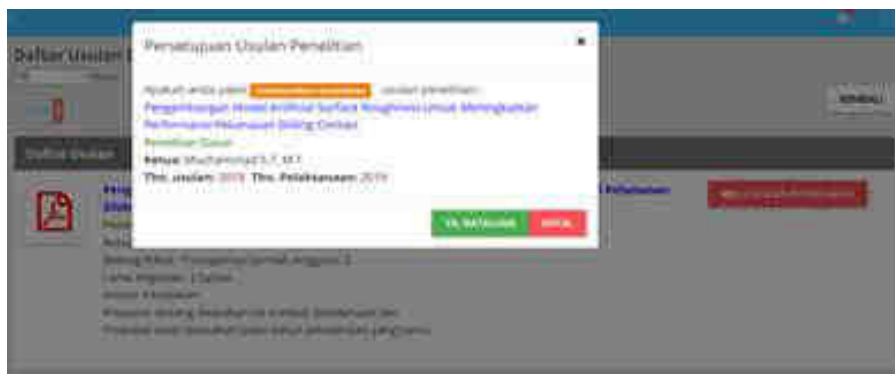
Daftar Usulan

KEMBALI

Daftar Usulan

Persetujuan Usulan Penelitian

×

Apakah anda yakin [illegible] usulan penelitian:

Pengembangan Model Artificial Surface Roughness Untuk Meningkatkan Performansi Pelumasan Sliding Contact

Penelitian Dasar

Ketua: Muchammad S.T, M.T

Thn. Usulan: 2019 Thn. Pelaksanaan: 2019

YA, SETUJUI

BATAL

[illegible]